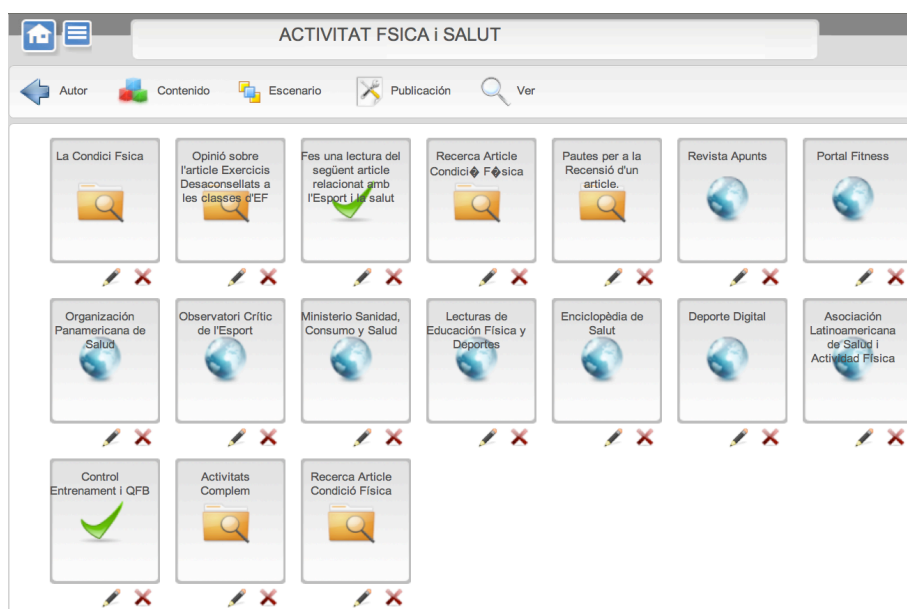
ACTIVITAT FSICA i SALUT

Autor Contenido Escenario Publicación Ver

La Condici Fsica

Opinió sobre l'article Exercicis Desaconsellats a les classes d'EF

Fes una lectura del següent article relacionat amb l'Esport i la salut

Recerca Article Condici� F�sica

Pautes per a la Recensió d'un article.

Revista Apunts

Portal Fitness

Organización Panamericana de Salud

Observatori Crític de l'Esport

Ministerio Sanidad, Consumo y Salud

Lecturas de Educación Física y Deportes

Enciclopèdia de Salut

Deporte Digital

Asociación Latinoamericana de Salud i Actividad Física

Control Entrenament i QFB

Activitats Complem

Recerca Article Condició Física